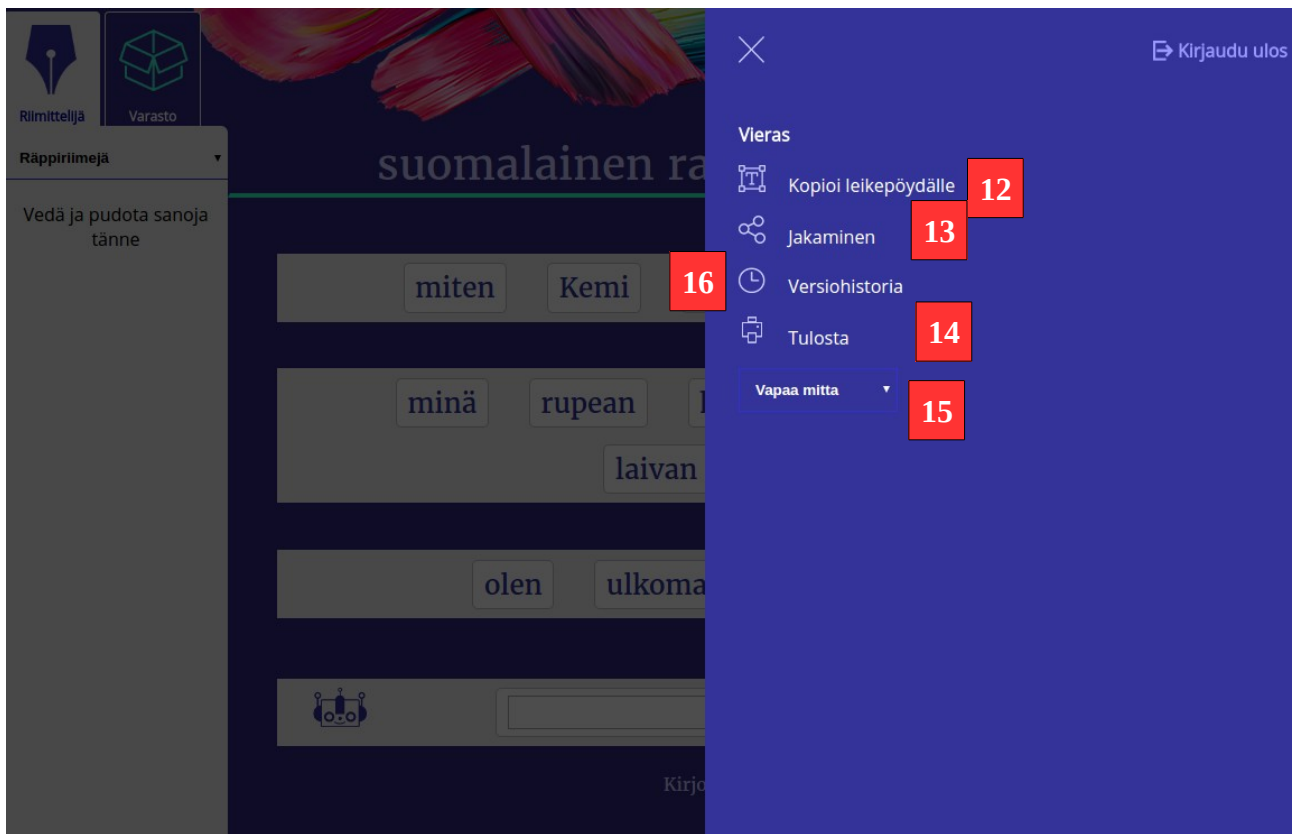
Riimittelijä

Varasto

Räppiriimejä ▾

Vedä ja pudota sanoja tänne

suomalainen ra

miten

Kemi

minä

rupean

laivan

olen

ulkoma

Kirjo

Kirjaudu ulos

Vieras

Kopioi leikepöydälle

12

Jakaminen

13

16

Versiohistoria

Tulosta

14

Vapaa mitta ▾

15